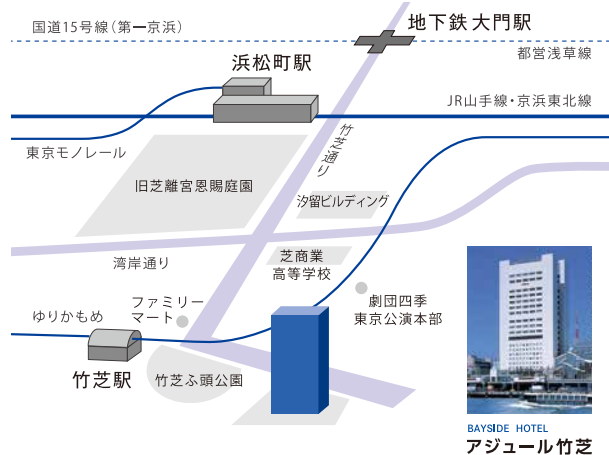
国道15号線（第一京浜）

地下鉄 大門駅

都営浅草線

浜松町駅

JR山手線・京浜東北線

竹芝通り

東京モノレール

旧芝離宮恩賜庭園

汐留ビルディング

湾岸通り

芝商業
高等学校

劇団四季
東京公演本部

ゆりかもめ

ファミリー
マート

竹芝駅

竹芝ふ頭公園

BAYSIDE HOTEL
アジュール竹芝